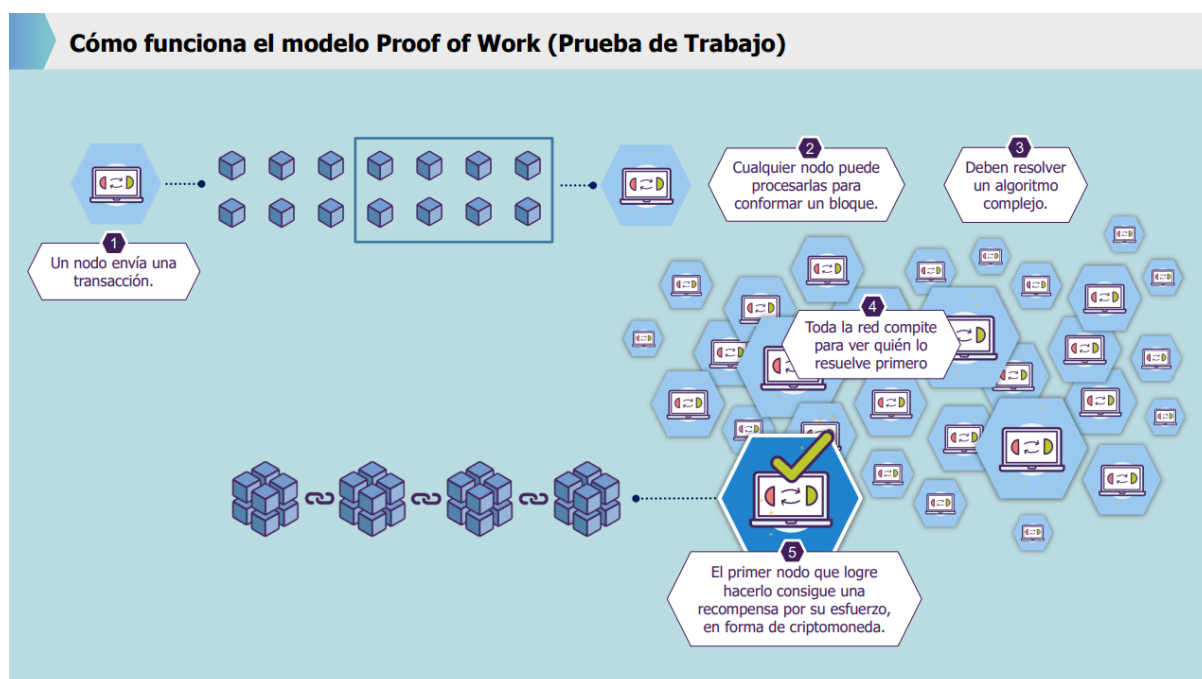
Cómo funciona el modelo Proof of Work (Prueba de Trabajo)

1
Un nodo envía una transacción.

2
Cualquier nodo puede procesarlas para conformar un bloque.

3
Deben resolver un algoritmo complejo.

4
Toda la red compite para ver quién lo resuelve primero

5
El primer nodo que logre hacerlo consigue una recompensa por su esfuerzo, en forma de criptomoneda.